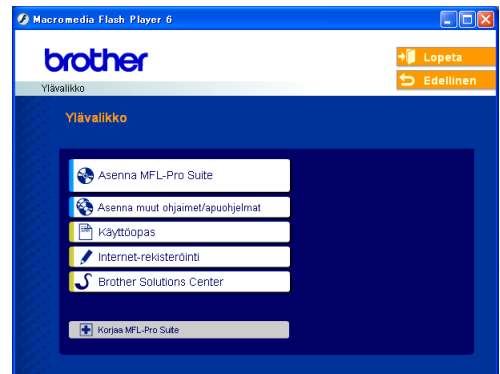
Macromedia Flash Player 6

brother

Ylävalikko

Lopeta

Edellinen

Ylävalikko

Asenna MFL-Pro Suite

Asenna muut ohjaimet/apuohjelmat

Käyttöopas

Internet-rekisteröinti

Brother Solutions Center

Korjaa MFL-Pro Suite